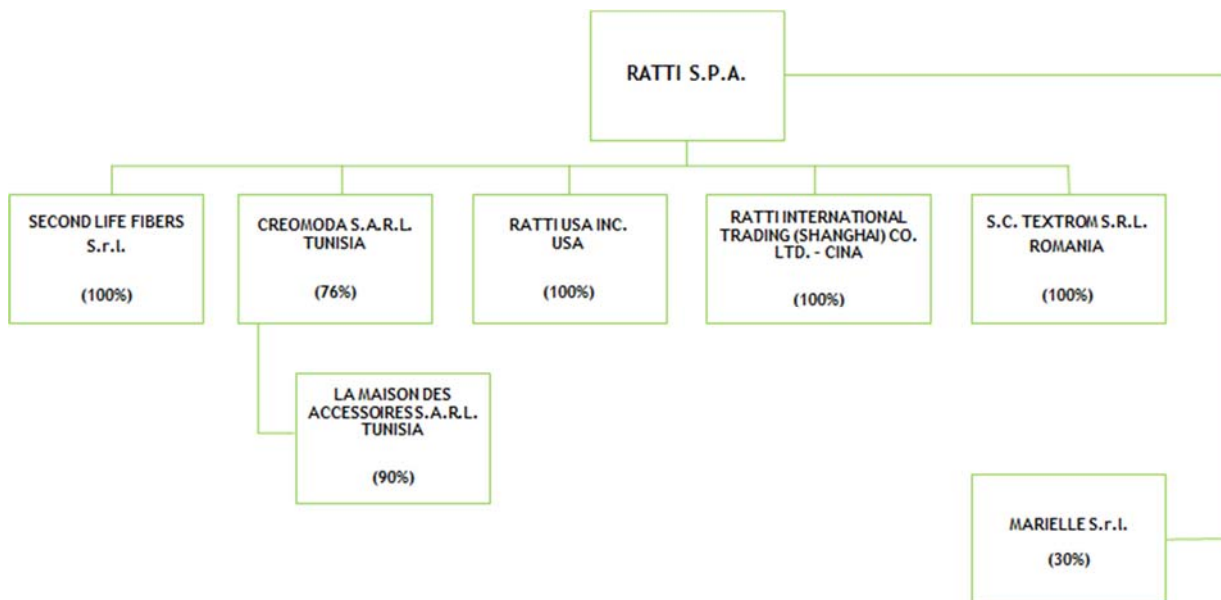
RATTI S.P.A.

SECOND LIFE FIBERS S.r.l.

(100%)

CREOMODA S.A.R.L. TUNISIA

(76%)

RATTI USA INC. USA

(100%)

RATTI INTERNATIONAL TRADING (SHANGHAI) CO. LTD. - CINA

(100%)

S.C. TEXTROM S.R.L. ROMANIA

(100%)

LA MAISON DES ACCESSOIRES S.A.R.L. TUNISIA

(90%)

MARIELLE S.r.l.

(30%)